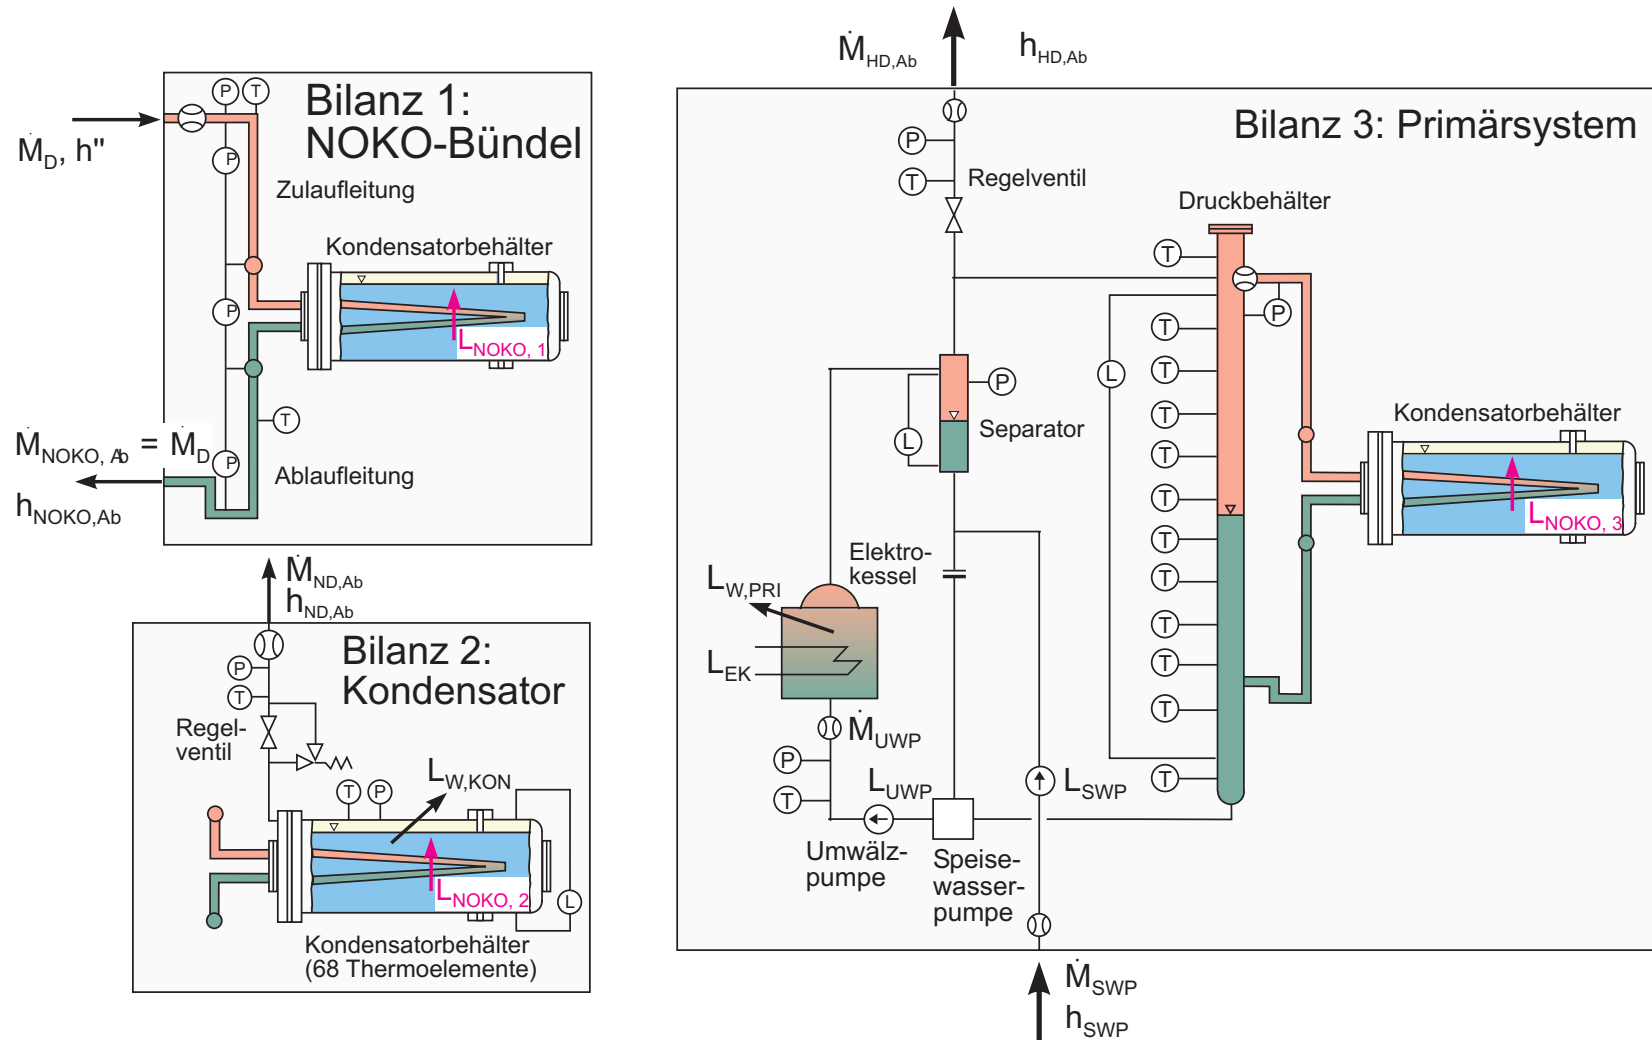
$\dot{M}_{HD,Ab}$ $h_{HD,Ab}$

Bilanz 1: NOKO-Bündel

$\dot{M}_D$, h"

P T

P

Zulaufleitung

Kondensatorbehälter

P

$L_{NOKO,1}$

$\dot{M}_{NOKO,Ab} = \dot{M}_D$

T

P

Ablaufleitung

$h_{NOKO,Ab}$

$\dot{M}_{ND,Ab}$
$h_{ND,Ab}$

Bilanz 2: Kondensator

P

T

Regelventil

$L_{W,KON}$

T P

$L_{NOKO,2}$

L

Kondensatorbehälter (68 Thermoelemente)

Bilanz 3: Primärsystem

P

T Regelventil

Druckbehälter

T

P

T

L T

T

P

Separator

L

T

T

T

Kondensatorbehälter

$L_{NOKO,3}$

T

T

Elektrokessel

$L_{W,PRI}$

T

T

$L_{EK}$

T

$\dot{M}_{UWP}$

T

P

$L_{UWP}$

$L_{SWP}$

T

T

Umwälzpumpe

Speisewasserpumpe

$\dot{M}_{SWP}$
$h_{SWP}$